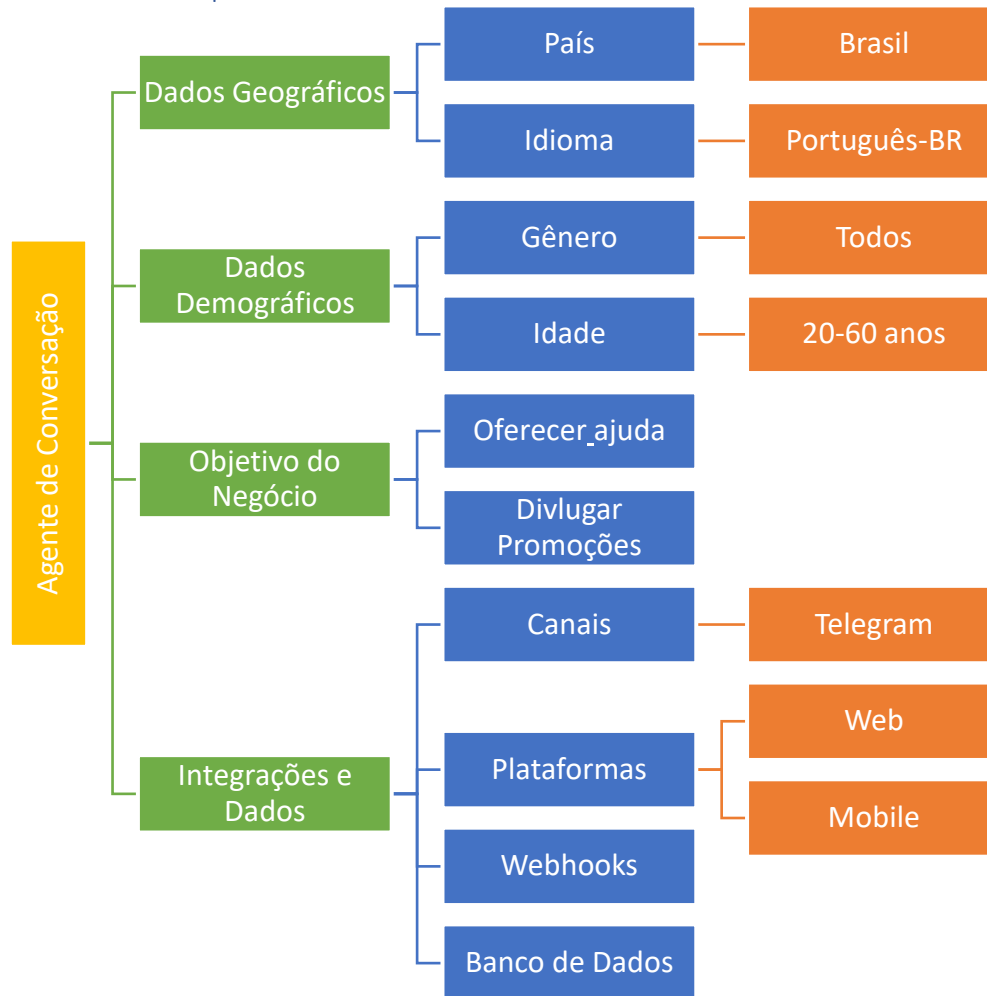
Agente de Conversação

Dados Geográficos

País

Brasil

Idioma

Português-BR

Dados Demográficos

Gênero

Todos

Idade

20-60 anos

Objetivo do Negócio

Oferecer ajuda

Divlugar Promoções

Integrações e Dados

Canais

Telegram

Plataformas

Web

Mobile

Webhooks

Banco de Dados